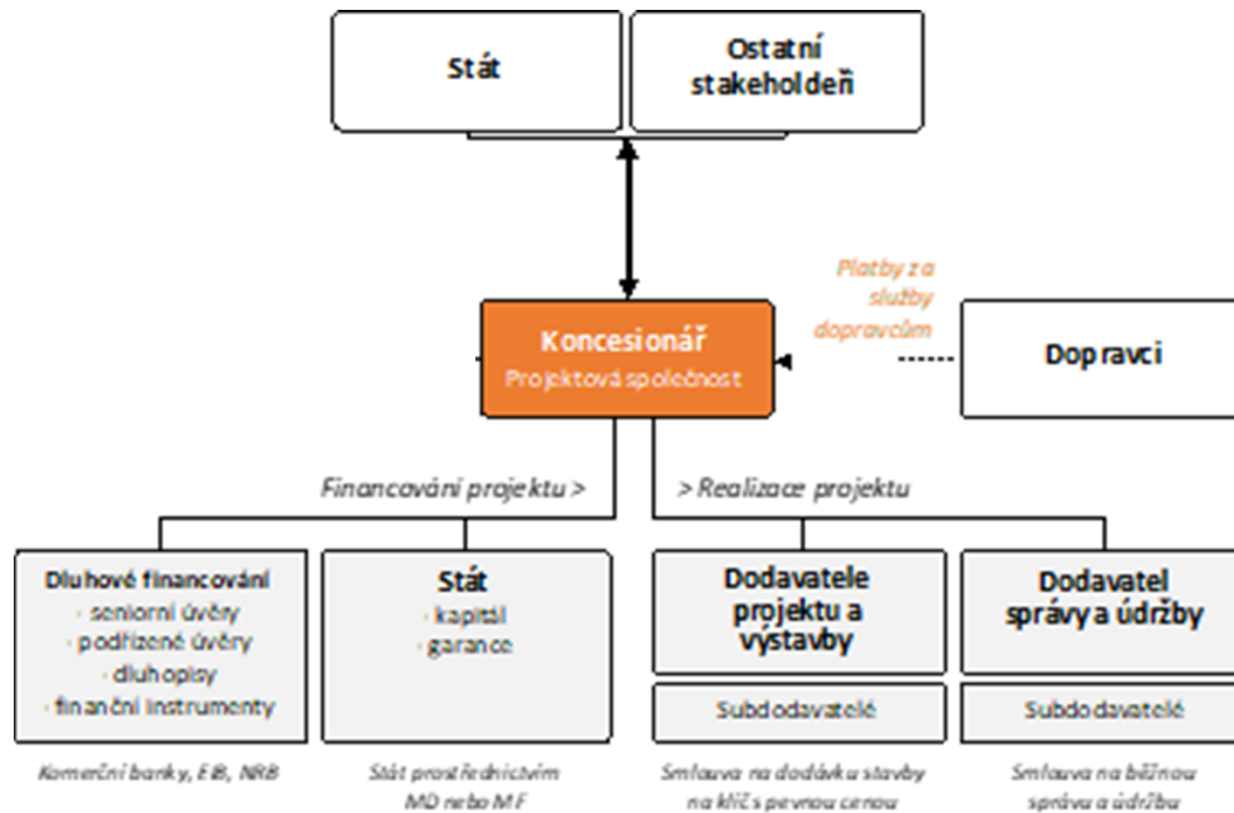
Stát

Ostatní stakeholdeři

Platby za služby dopravcům

Koncesionář
Projektová společnost

Dopravci

Financování projektu >

> Realizace projektu

Dluhové financování
- seniorní úvěry
- podřízené úvěry
- dluhopisy
- finanční instrumenty

Stát
- kapitál
- garance

Dodavatele projektu a výstavby

Dodavatel správy a údržby

Subdodavatelé

Subdodavatelé

Komerční banky, EIB, NRB

Stát prostřednictvím MD nebo MF

Smlouva na dodávku stavby na klíč s pevnou cenou

Smlouva na běžnou správu a údržbu